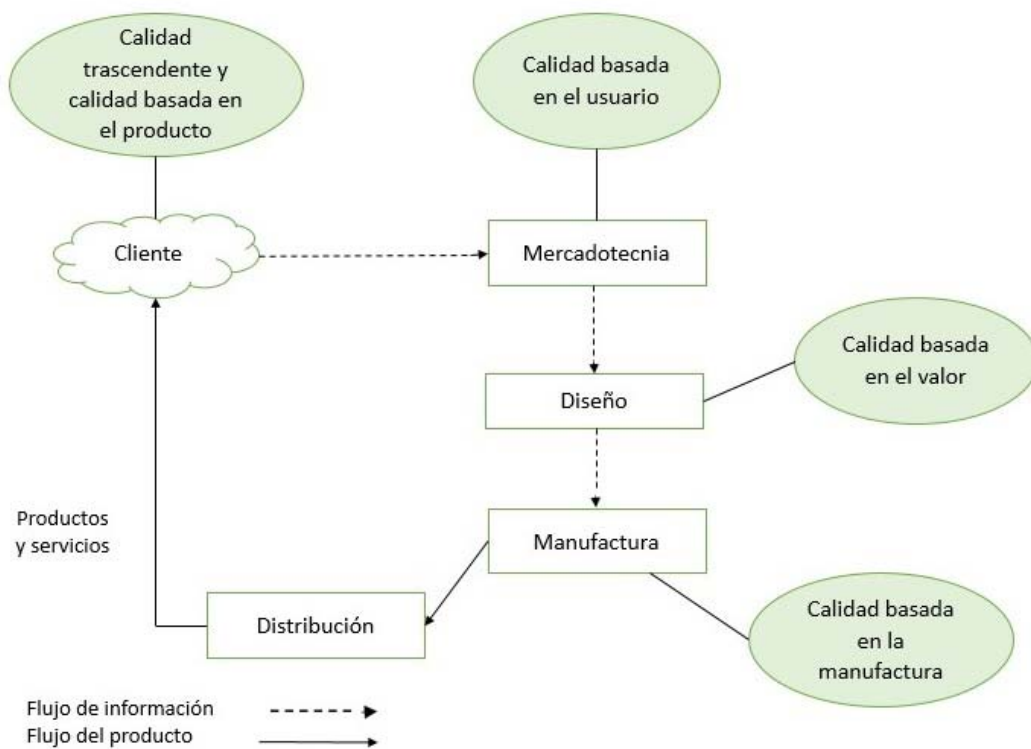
Calidad trascendente y calidad basada en el producto

Calidad basada en el usuario

Cliente

Mercadotecnia

Calidad basada en el valor

Diseño

Productos y servicios

Manufactura

Distribución

Calidad basada en la manufactura

Flujo de información
Flujo del producto